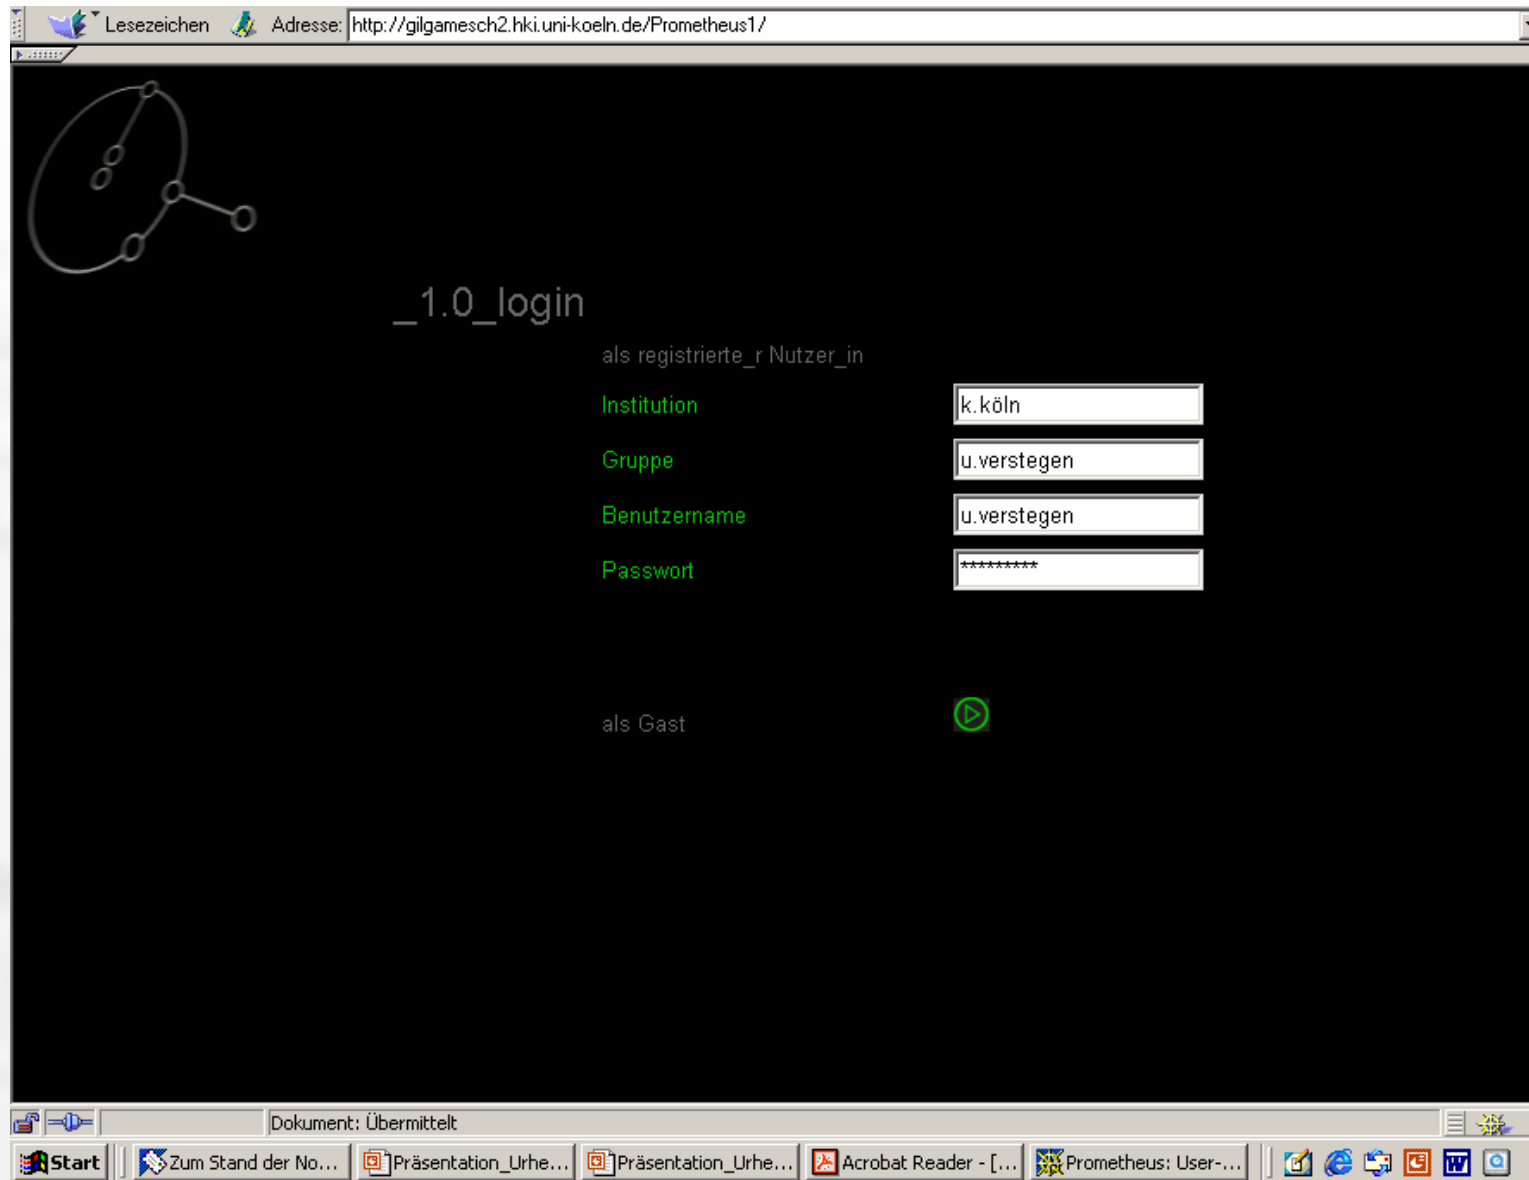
Lesezeichen Adresse: http://gilgamesch2.hki.uni-koeln.de/Prometheus1/

_1.0_login

als registrierte_r Nutzer_in

Institution k.köln

Gruppe u.verstegen

Benutzername u.verstegen

Passwort *********

als Gast

Dokument: Übermittelt

Start Zum Stand der No... Präsentation_Urhe... Präsentation_Urhe... Acrobat Reader - [... Prometheus: User-...